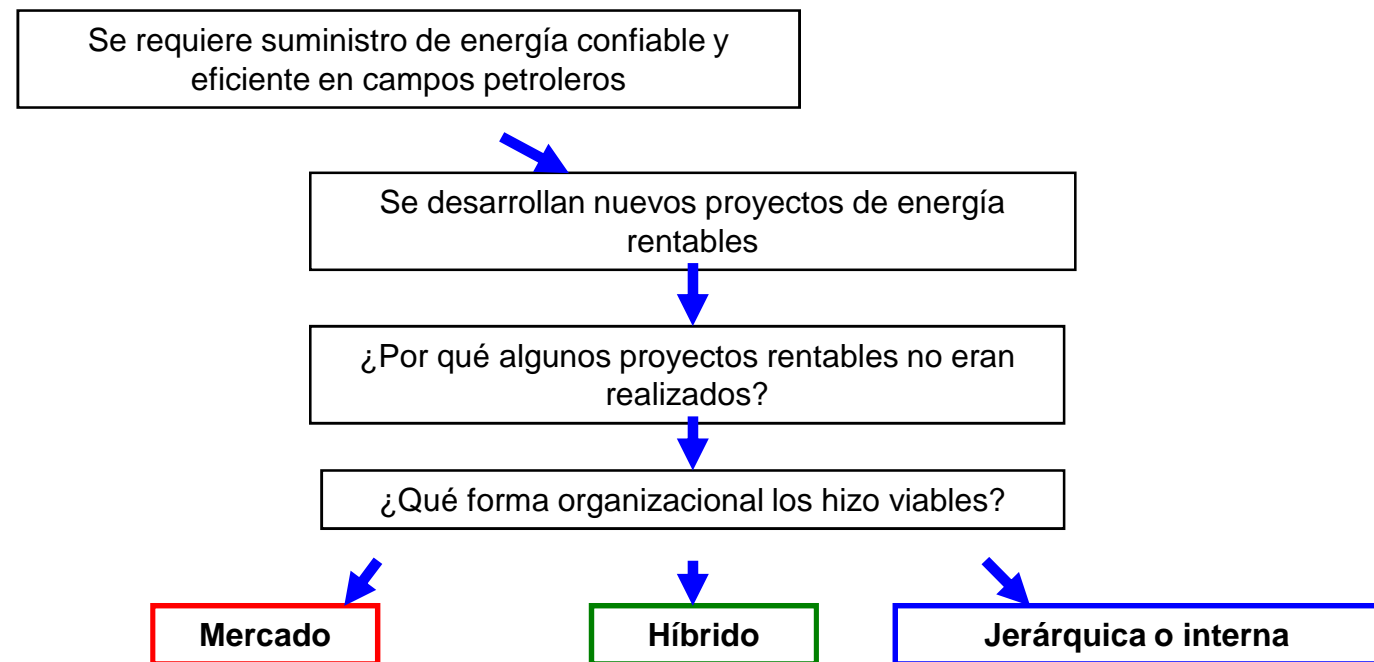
Se requiere suministro de energía confiable y eficiente en campos petroleros

Se desarrollan nuevos proyectos de energía rentables

¿Por qué algunos proyectos rentables no eran realizados?

¿Qué forma organizacional los hizo viables?

Mercado

Híbrido

Jerárquica o interna